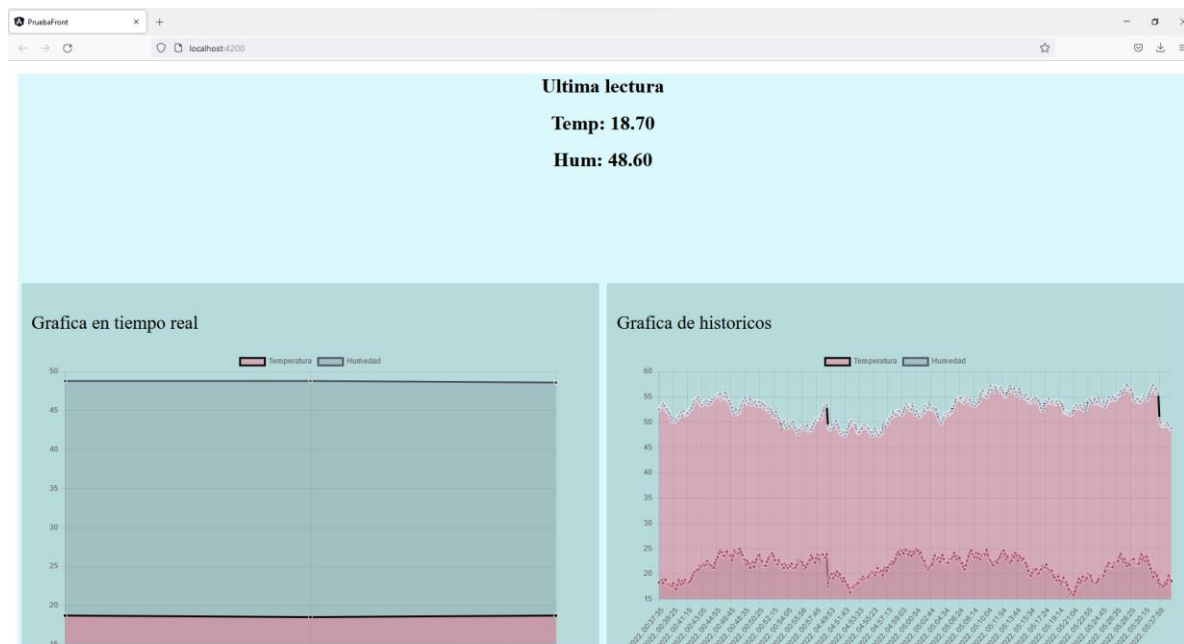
PruebaFront

localhost:4200

Ultima lectura

Temp: 18.70

Hum: 48.60

Grafica en tiempo real

Temperatura Humedad

50
45
40
35
30
25
20
15

Grafica de historicos

Temperatura Humedad

60
55
50
45
40
35
30
25
20
15